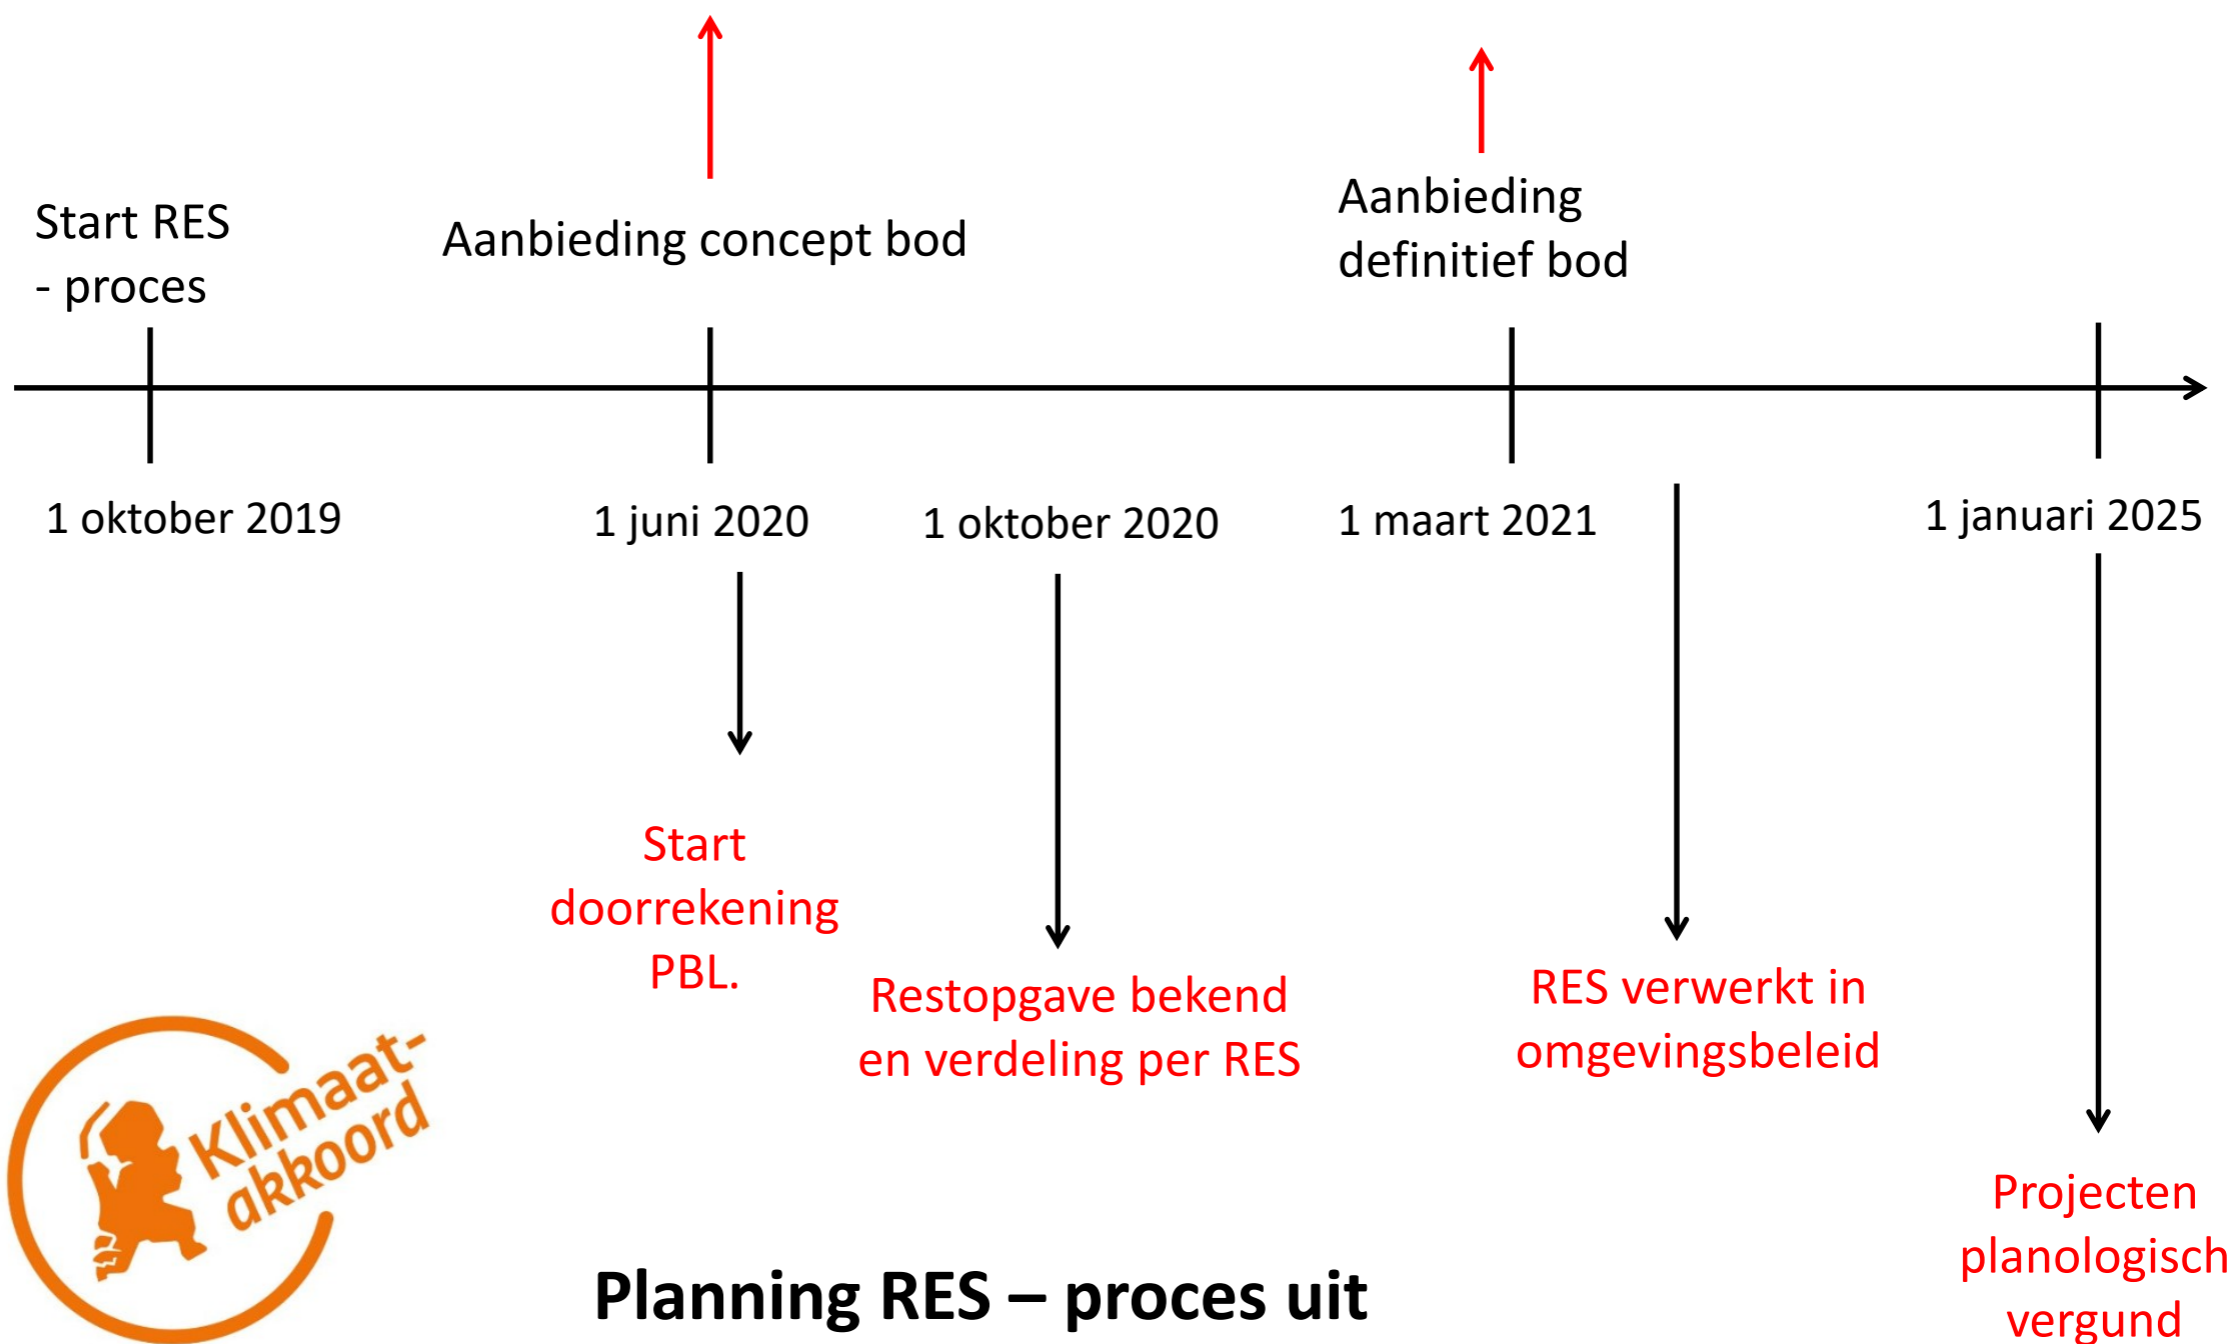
Start RES - proces

Aanbieding concept bod

Aanbieding definitief bod

1 oktober 2019

1 juni 2020

1 oktober 2020

1 maart 2021

1 januari 2025

Start doorrekening PBL.

Restopgave bekend en verdeling per RES

RES verwerkt in omgevingsbeleid

Projecten planologisch vergund

Klimaat-akkoord

Planning RES – proces uit